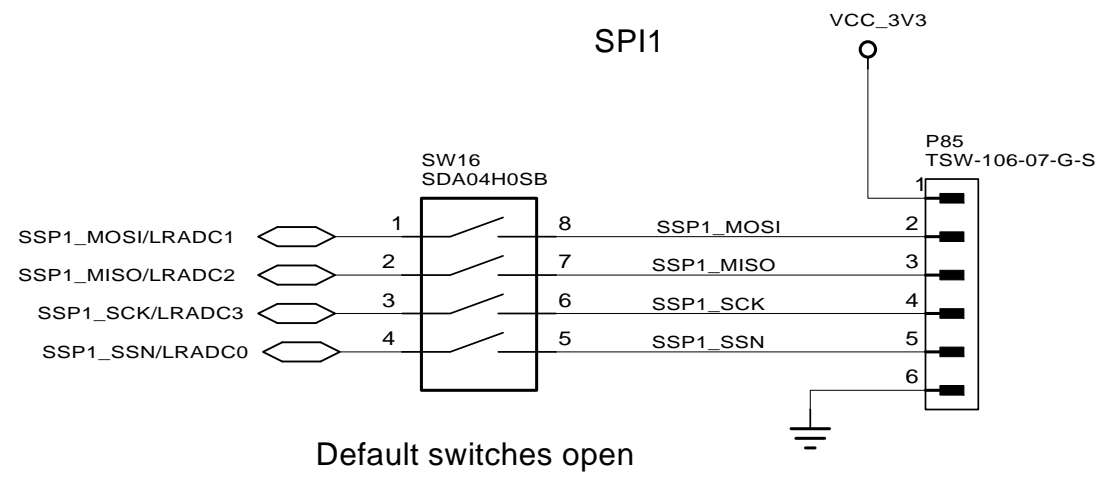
SPI1

VCC_3V3

SW16
SDA04H0SB

P85
TSW-106-07-G-S

SSP1_MOSI/LRADC1
SSP1_MISO/LRADC2
SSP1_SCK/LRADC3
SSP1_SSN/LRADC0

1
2
3
4

8
7
6
5

SSP1_MOSI
SSP1_MISO
SSP1_SCK
SSP1_SSN

1
2
3
4
5
6

Default switches open